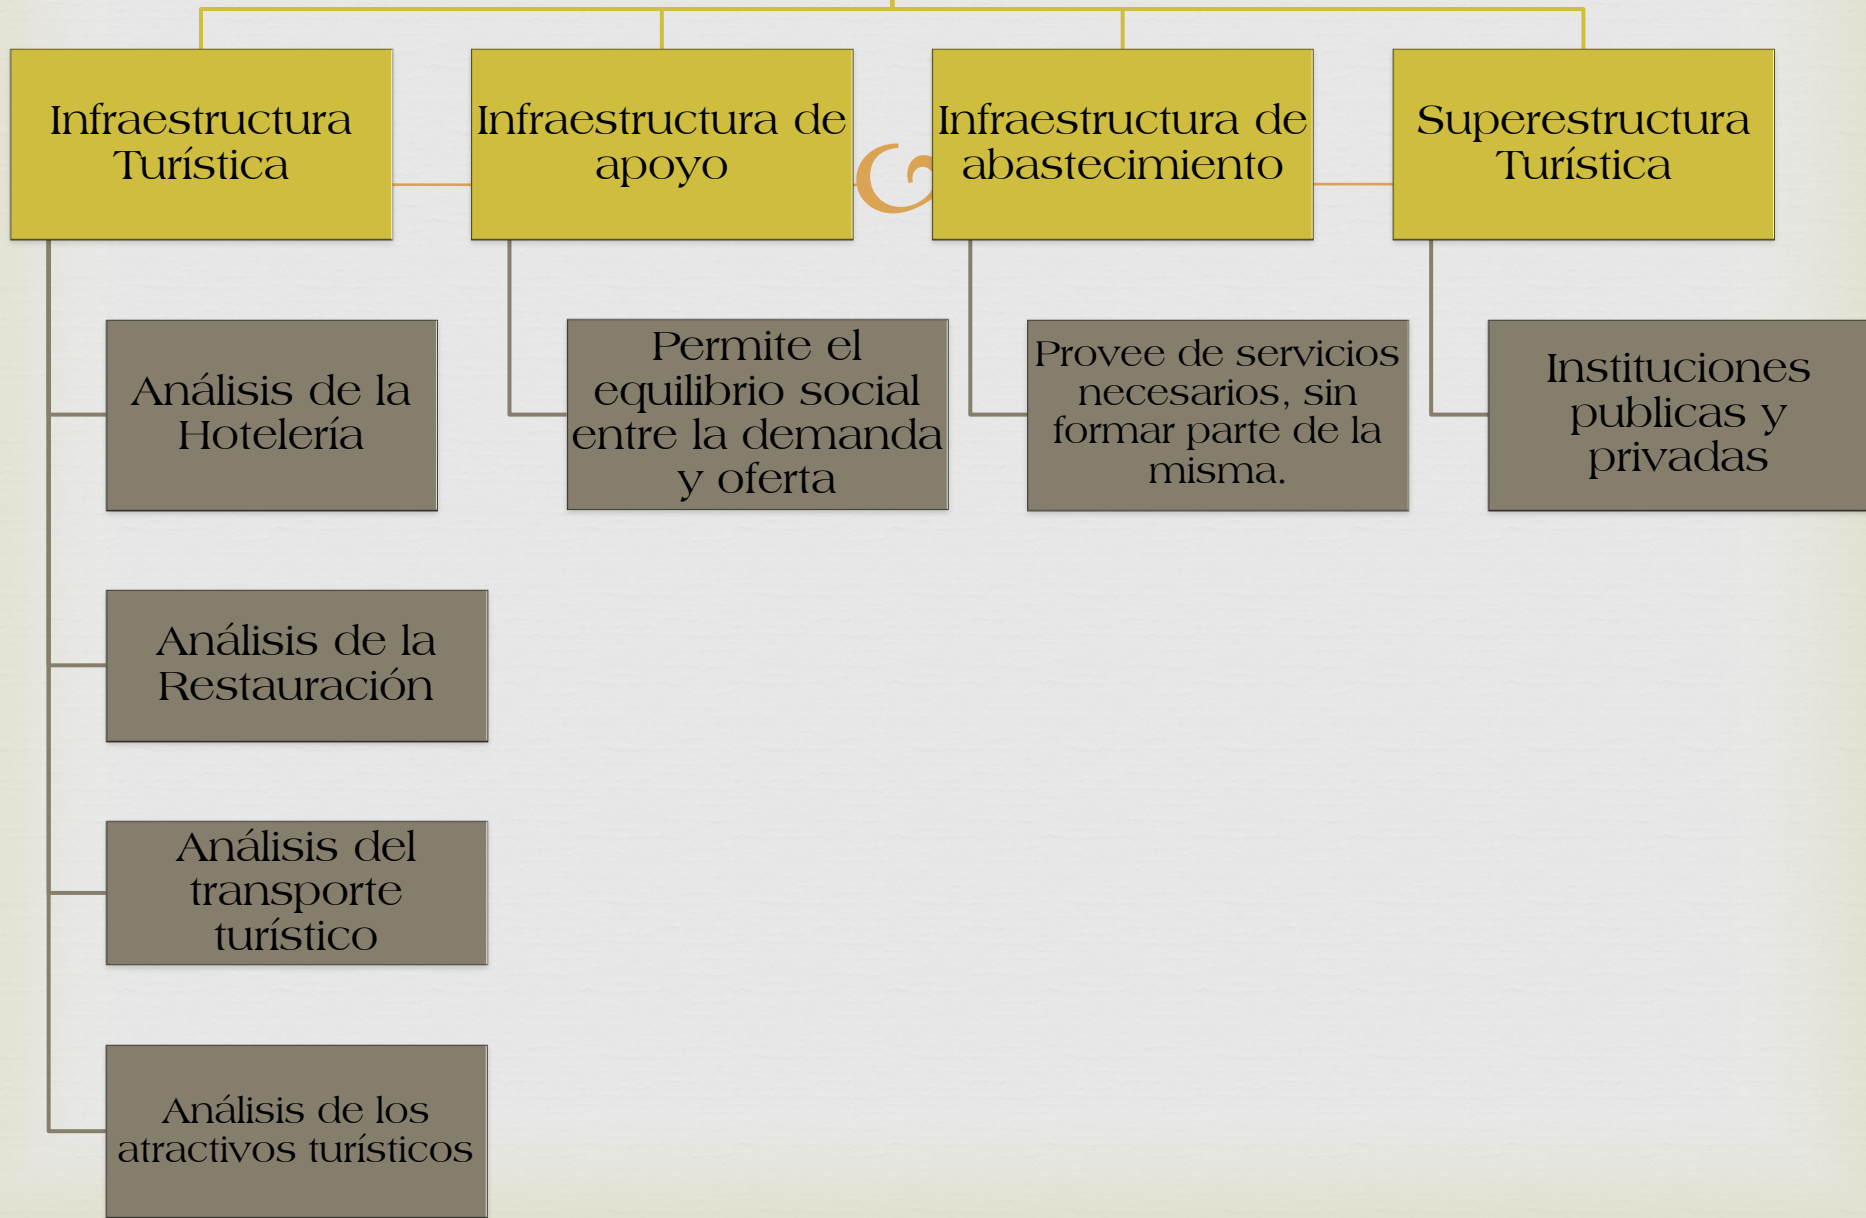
Infraestructura Turística

Análisis de la Hotelería

Análisis de la Restauración

Análisis del transporte turístico

Análisis de los atractivos turísticos

Infraestructura de apoyo

Permite el equilibrio social entre la demanda y oferta

Infraestructura de abastecimiento

Provee de servicios necesarios, sin formar parte de la misma.

Superestructura Turística

Instituciones publicas y privadas